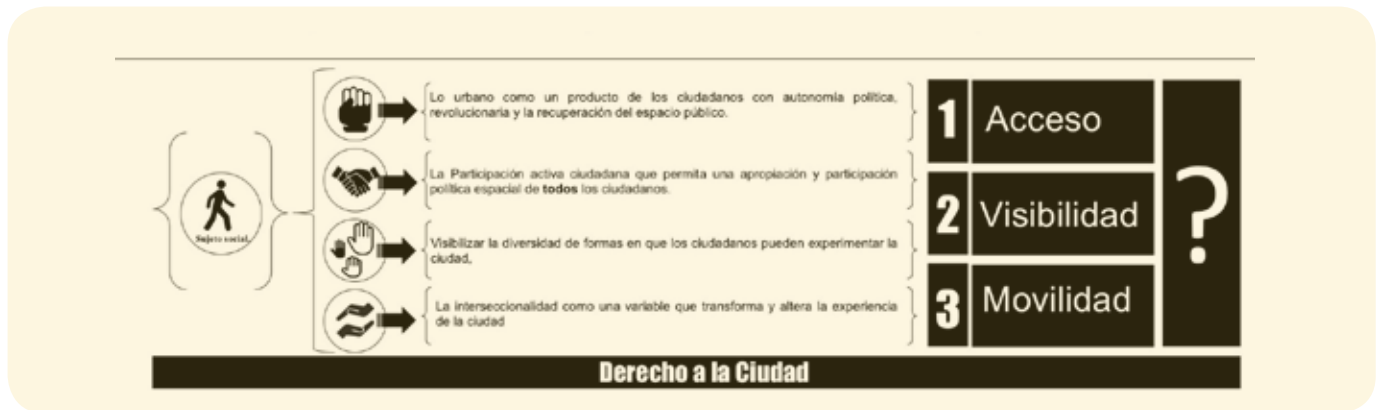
Sujeto social

Lo urbano como un producto de los ciudadanos con autonomía política, revolucionaria y la recuperación del espacio público.

La Participación activa ciudadana que permita una apropiación y participación política espacial de **todos** los ciudadanos.

Visibilizar la diversidad de formas en que los ciudadanos pueden experimentar la ciudad,

La interseccionalidad como una variable que transforma y altera la experiencia de la ciudad

1 Acceso

2 Visibilidad

3 Movilidad

?

Derecho a la Ciudad